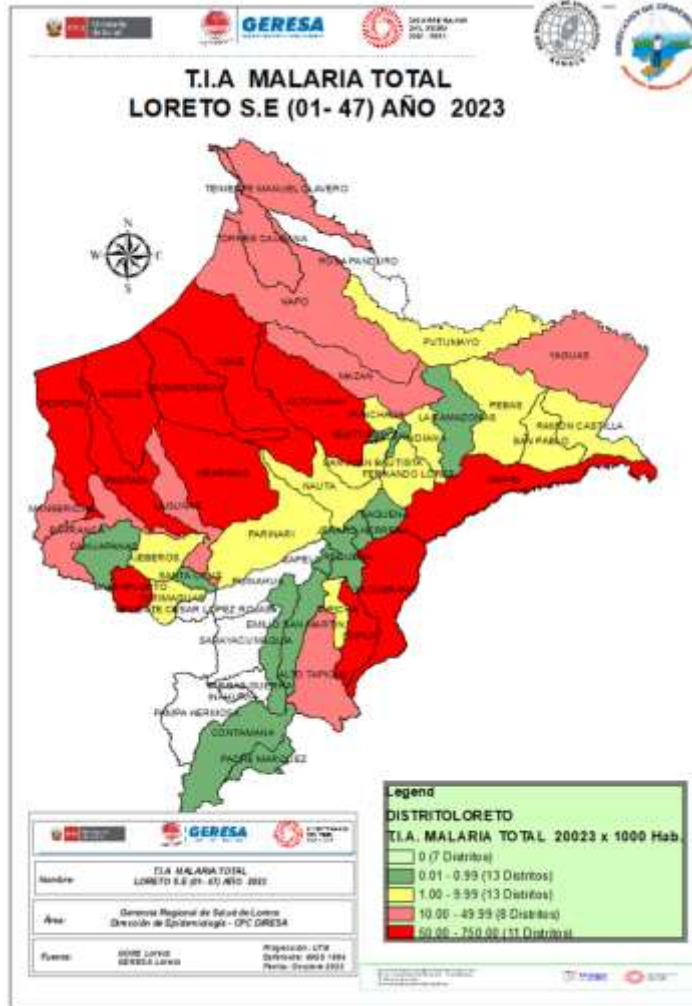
GERESA

T.I.A MALARIA TOTAL
LORETO S.E (01- 47) AÑO 2023

N
S
W
E

TENIENTE MANUEL CLAVERO
TORRES CAUSANA
ROSA PANDURO
NAPO
PUTUMAYO
YAGUAS
MAZAN
LAS AMAZONAS
PEBAS
RAMON CASTILLA
SAN PABLO
INDIANA
SAN JUAN BAUTISTA
FERNANDO LORES
NAUTA
YAVARI
PARINARI
MORONA
URARINAS
TIGRE
TROMPETEROS
ANDOAS
PASTAZA
MANSERICHE
BARRANCA
CAHUAPANAS
LAGUNAS
JEBEROS
SANTA CRUZ
YURIMAGUAS
TENIENTE CESAR LOPEZ ROJAS
PAMPA HERMOSA
CONTAMANA
PADRE MARQUEZ
SARAYACU
INAHUAYA
ALTO TAPICHE
REQUENA
EMILIO SAN MARTIN
SOPLIN
JENARO HERRERA
SAQUENA
CAPELO
PUINAHUA
VARGAS GUERRA

Legend
DISTRITOLORETO
T.I.A. MALARIA TOTAL 20023 x 1000 Hab.
0 (7 Distritos)
0.01 - 0.99 (13 Distritos)
1.00 - 9.99 (13 Distritos)
10.00 - 49.99 (8 Distritos)
50.00 - 750.00 (11 Distritos)

GERESA
Nombre: T.I.A MALARIA TOTAL LORETO S.E (01- 47) AÑO 2023
Área: Gerencia Regional de Salud de Loreto Dirección de Epidemiología - CPC DIRESA
Fuente: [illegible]
Proyeccion : UTM
Datum: WGS 1984
Fecha: Octubre 2023